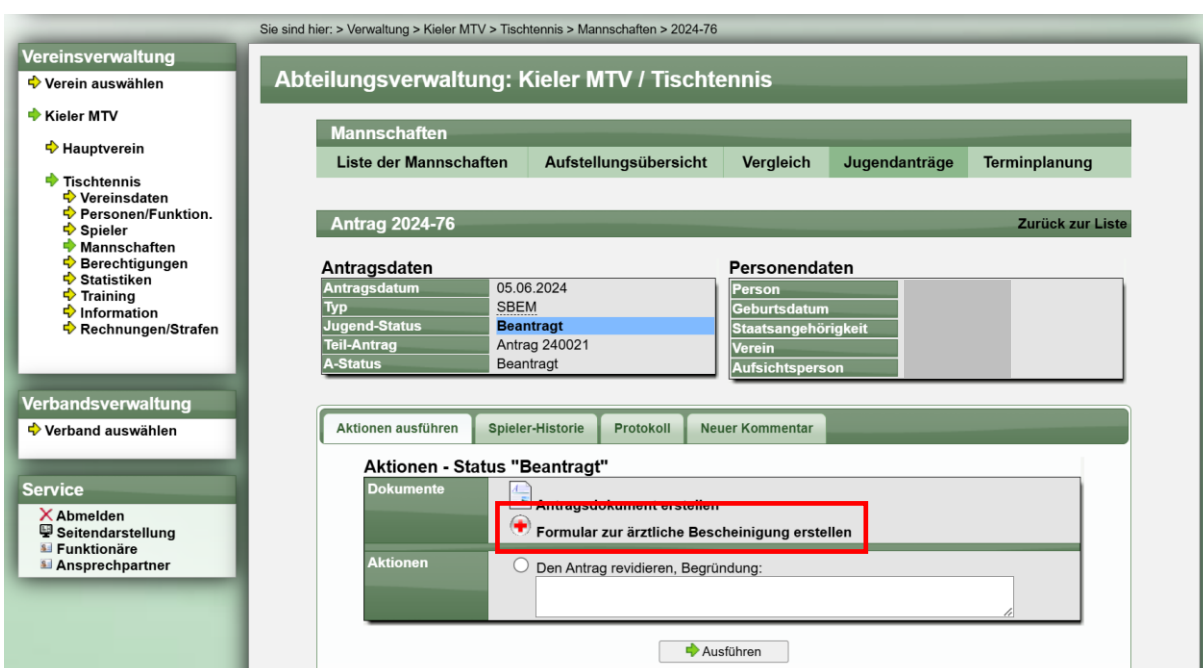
Sie sind hier: > Verwaltung > Kieler MTV > Tischtennis > Mannschaften > 2024-76

Vereinsverwaltung
Verein auswählen
Kieler MTV
Hauptverein
Tischtennis
Vereinsdaten
Personen/Funktion.
Spieler
Mannschaften
Berechtigungen
Statistiken
Training
Information
Rechnungen/Strafen

Verbandsverwaltung
Verband auswählen

Service
Abmelden
Seitendarstellung
Funktionäre
Ansprechpartner

Abteilungsverwaltung: Kieler MTV / Tischtennis

Mannschaften
Liste der Mannschaften | Aufstellungsübersicht | Vergleich | Jugendanträge | Terminplanung

Antrag 2024-76
Zurück zur Liste

Antragsdaten

| Antragsdatum | 05.06.2024 |
|---|---|
| Typ | SBEM |
| Jugend-Status | Beantragt |
| Teil-Antrag | Antrag 240021 |
| A-Status | Beantragt |

Personendaten

| Person | |
|---|---|
| Geburtsdatum | |
| Staatsangehörigkeit | |
| Verein | |
| Aufsichtsperson | |

Aktionen ausführen | Spieler-Historie | Protokoll | Neuer Kommentar

Aktionen - Status "Beantragt"

Dokumente
Antragsdokument erstellen
Formular zur ärztliche Bescheinigung erstellen

Aktionen
Den Antrag revidieren, Begründung:

Ausführen